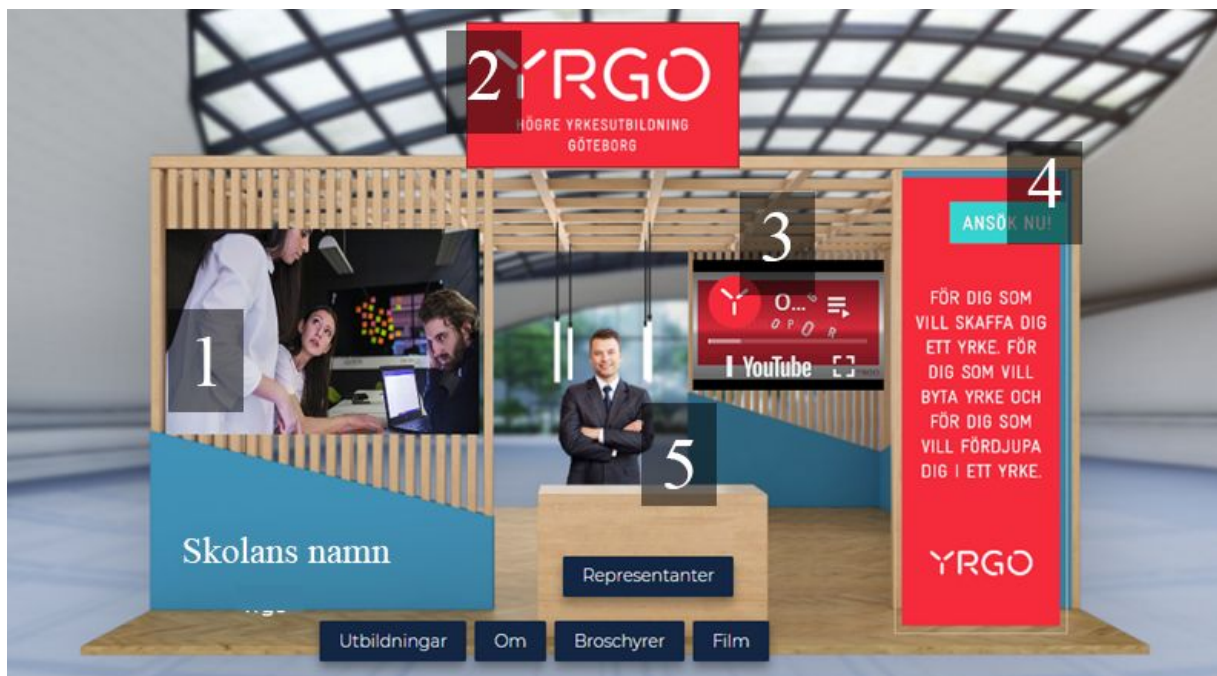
2 YRGO
HÖGRE YRKESUTBILDNING
GÖTEBORG

4
ANSÖK NU!

3
O...
YouTube

1

FÖR DIG SOM VILL SKAFFA DIG ETT YRKE. FÖR DIG SOM VILL BYTA YRKE OCH FÖR DIG SOM VILL FÖRDJUPA DIG I ETT YRKE.

5

Skolans namn

YRGO

Representanter

Utbildningar Om Broschyrer Film